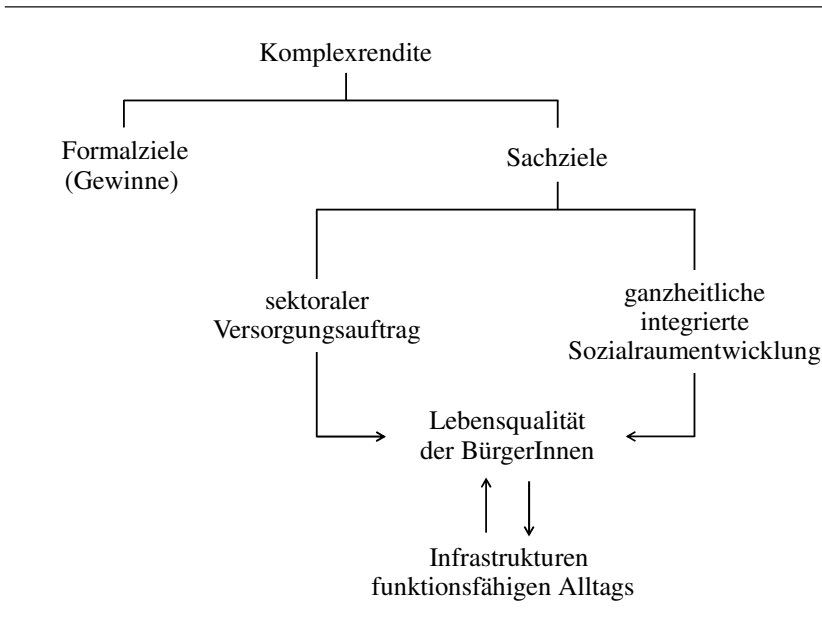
Komplexrendite

Formalziele
(Gewinne)

Sachziele

sektoraler
Versorgungsauftrag

ganzheitliche
integrierte
Sozialraumentwicklung

Lebensqualität
der BürgerInnen

Infrastrukturen
funktionsfähigen Alltags